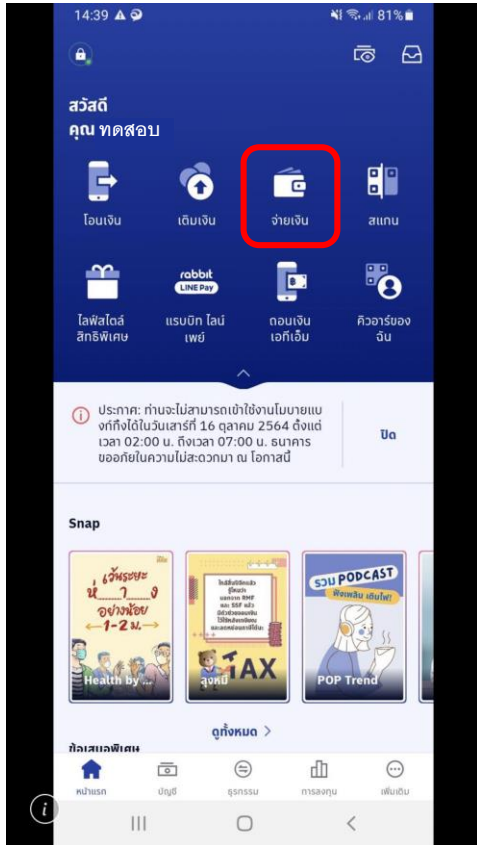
14:39
81%

สวัสดี
คุณ ทดสอบ

โอนเงิน
เติมเงิน
จ่ายเงิน
สแกน

rabbit LINE Pay

ไลฟ์สไตล์ สิทธิพิเศษ
แรบบิท ไลน์ เพย์
ถอนเงิน เอทีเอ็ม
คิวอาร์ของฉัน

ประกาศ: ท่านจะไม่สามารถเข้าใช้งานโมบายแบงก์กิ้งได้ในวันเสาร์ที่ 16 ตุลาคม 2564 ตั้งแต่เวลา 02:00 น. ถึงเวลา 07:00 น. ธนาคารขออภัยในความไม่สะดวกมา ณ โอกาสนี้

ปิด

Snap

เว้นระยะห่าง อย่างน้อย 1-2 ม.
Health by ...

TAX
ลุงหมี

รวม PODCAST ฟังเพลิน เติมไฟ!
POP Trend

ดูทั้งหมด >

ข้อเสนอพิเศษ

หน้าแรก
บัญชี
ธุรกรรม
การลงทุน
เพิ่มเติม